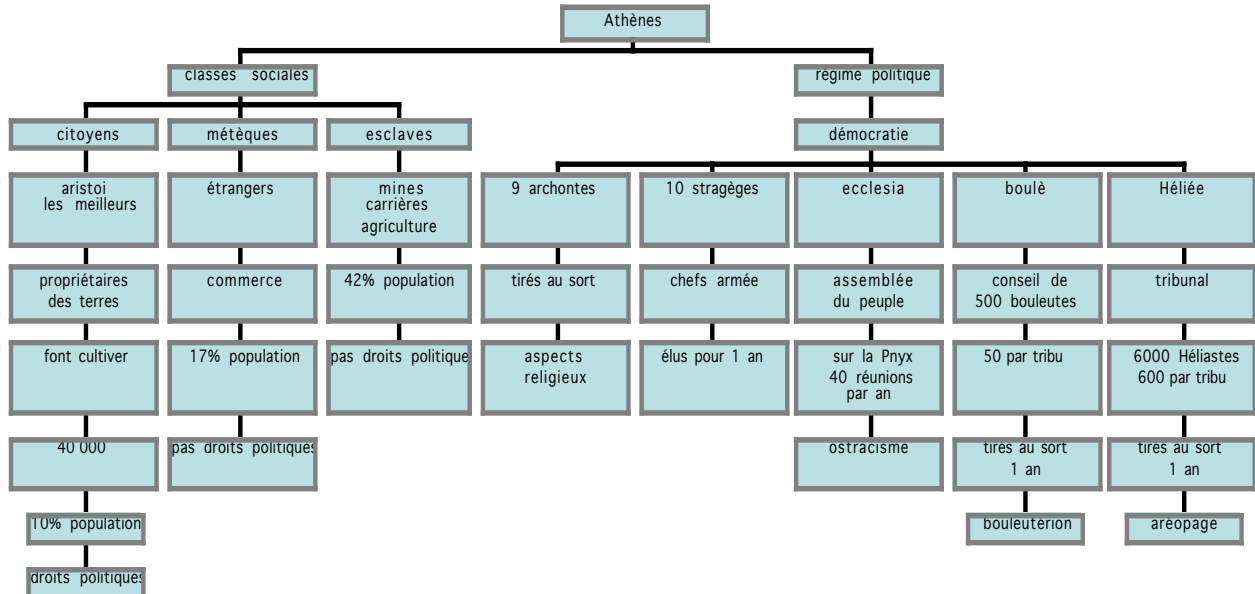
Athènes

classes sociales

citoyens

aristoi
les meilleurs

propriétaires
des terres

font cultiver

40 000

10% population

droits politiques

métèques

étrangers

commerce

17% population

pas droits politiques

esclaves

mines
carrières
agriculture

42% population

pas droits politique

régime politique

démocratie

9 archontes

tirés au sort

aspects
religieux

10 stragèges

chefs armée

élus pour 1 an

ecclesia

assemblée
du peuple

sur la Pnyx
40 réunions
par an

ostracisme

boulè

conseil de
500 bouleutes

50 par tribu

tirés au sort
1 an

bouleutérion

Héliée

tribunal

6000 Héliastes
600 par tribu

tirés au sort
1 an

aréopage